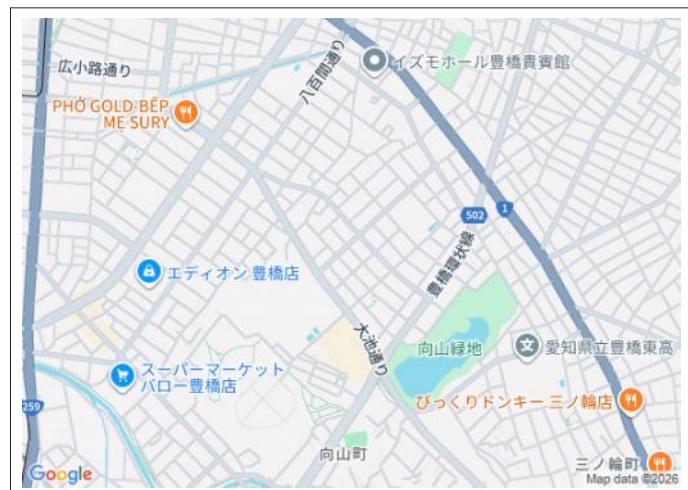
広小路通り

八百屋通り

イズモホール豊橋貴賓館

PHỞ GOLD-BẾP MẸ SURY

502

1

豊橋環状線

エディオン豊橋店

大池通り

向山緑地

愛知県立豊橋東高

スーパーマーケット バロー豊橋店

びっくりドンキー 三ノ輪店

259

向山町

三ノ輪町

Google

Map data ©2026